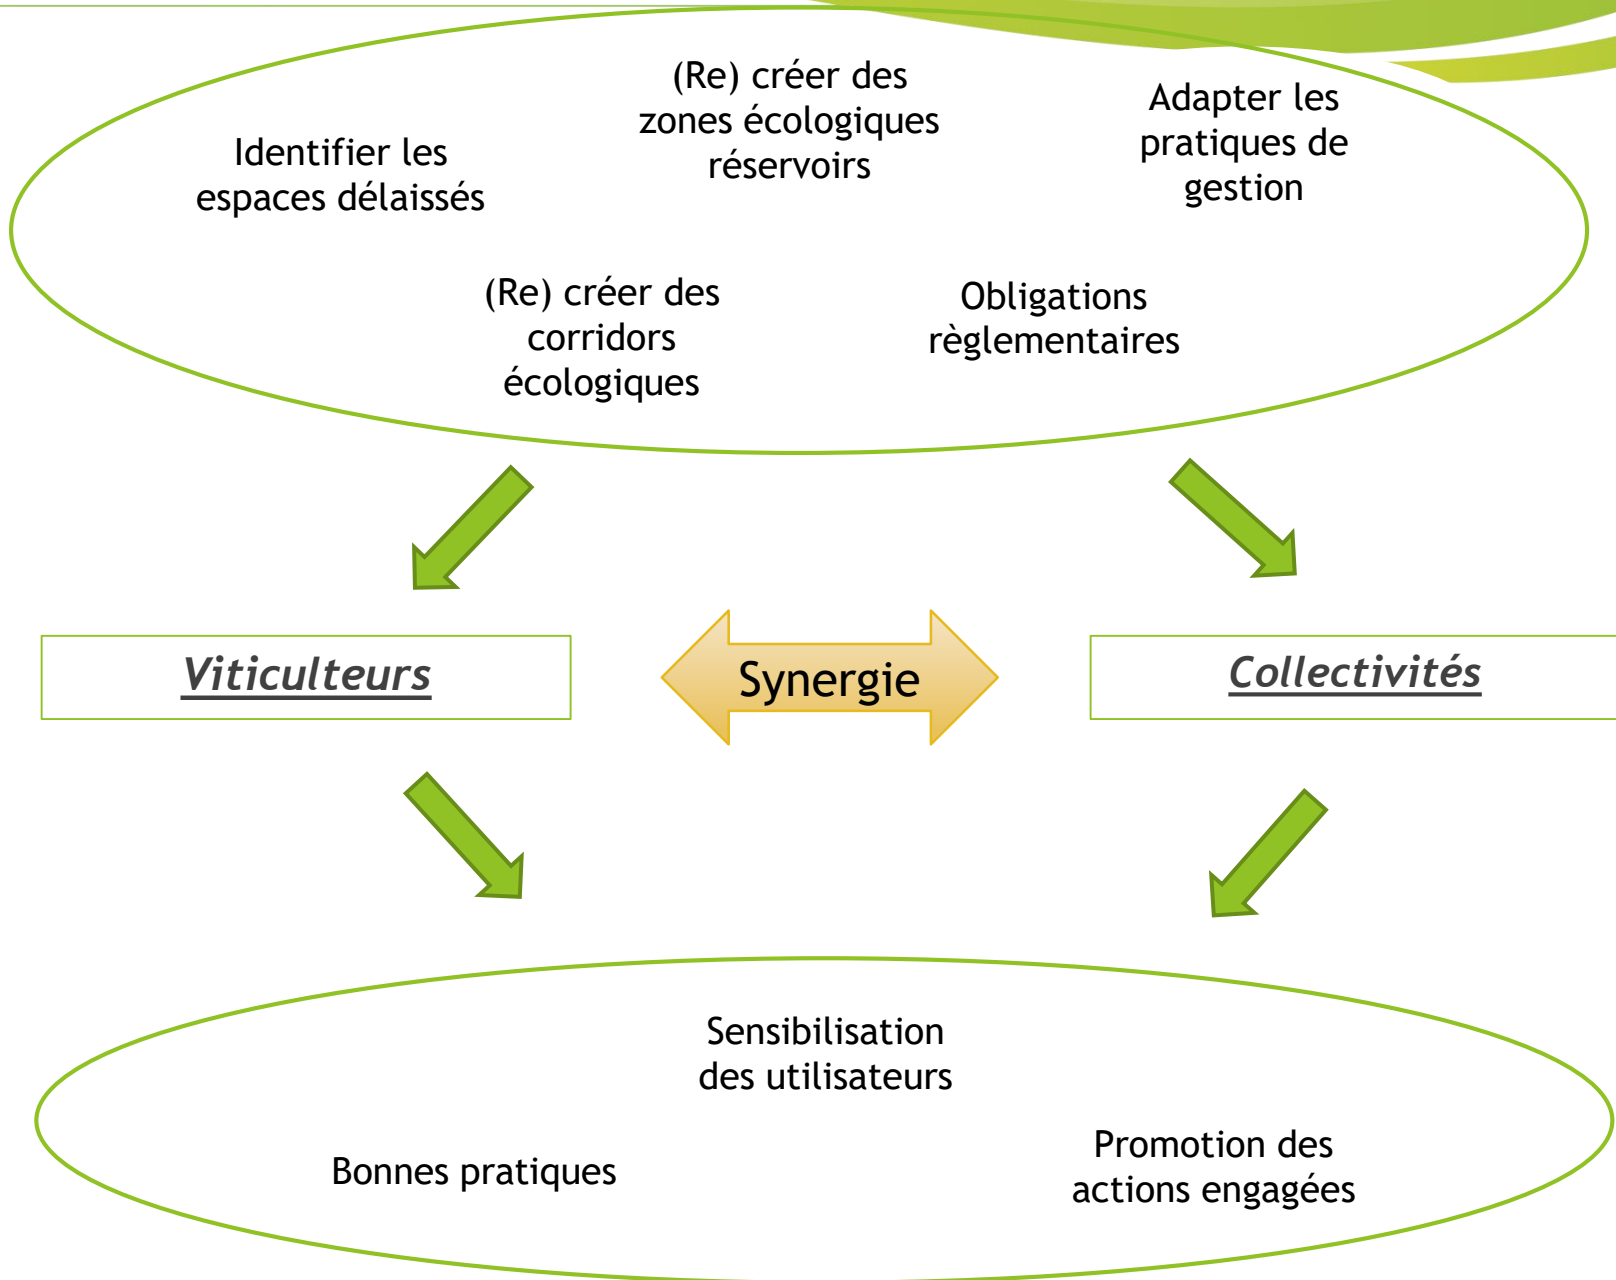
(Re) créer des zones écologiques réservoirs

Identifier les espaces délaissés

Adapter les pratiques de gestion

(Re) créer des corridors écologiques

Obligations règlementaires

Viticulteurs

Synergie

Collectivités

Sensibilisation des utilisateurs

Bonnes pratiques

Promotion des actions engagées